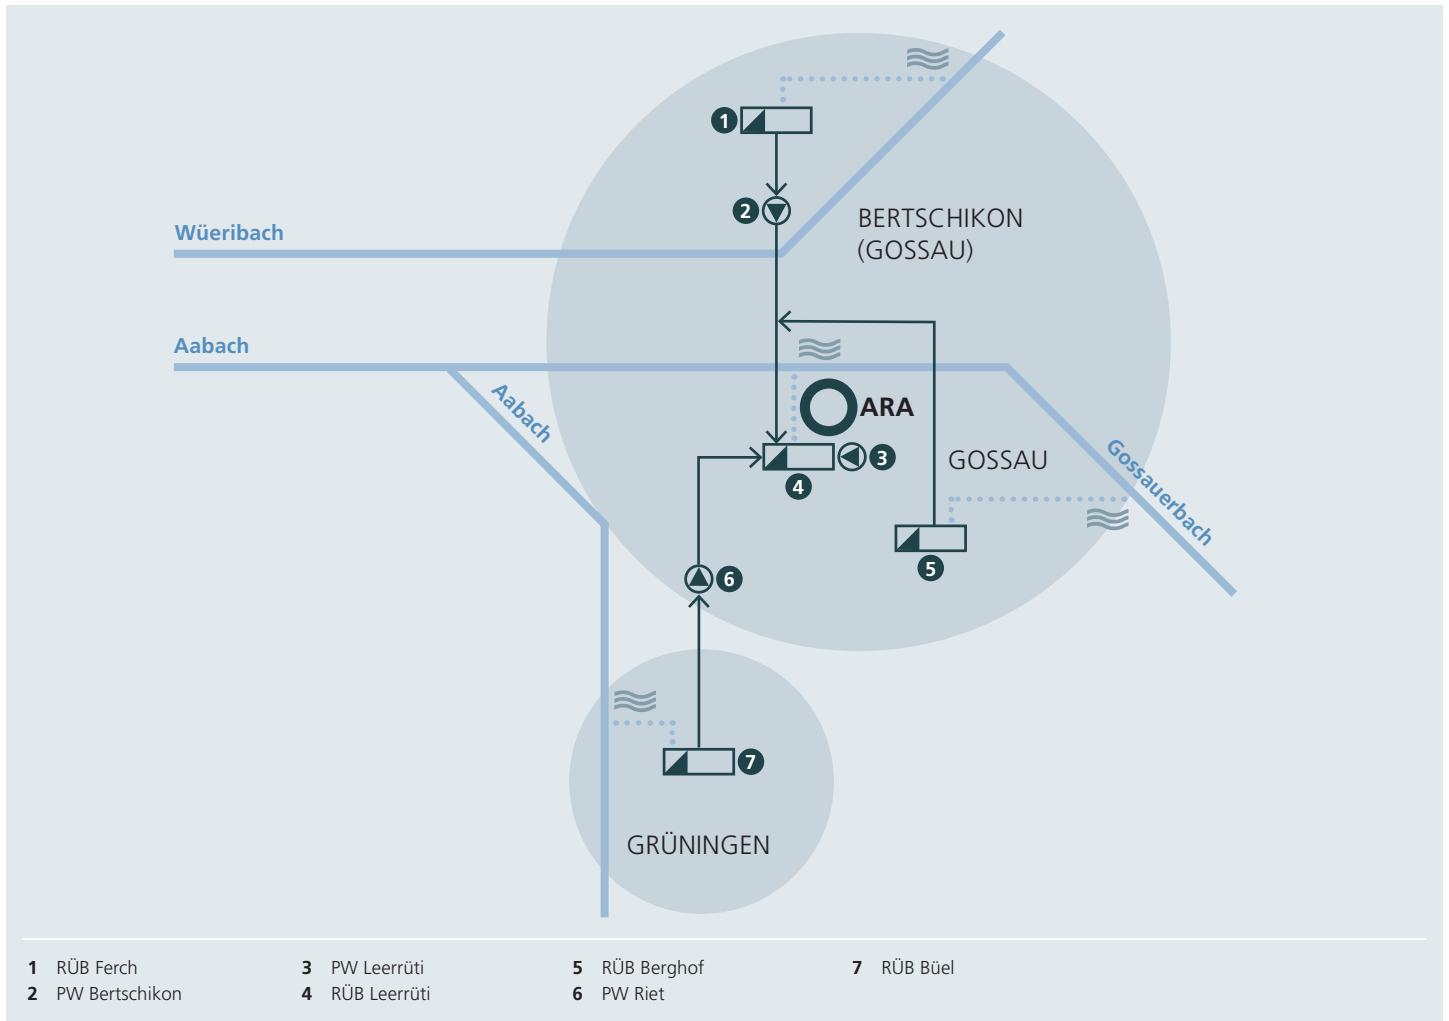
1

2

BERTSCHIKON (GOSSAU)

Wüeribach

Aabach

Aabach

ARA

3

4

GOSSAU

Gossauerbach

5

6

7

GRÜNINGEN

| | | | |
|---|---|---|---|
| **1** RÜB Ferch | **3** PW Leerrüti | **5** RÜB Berghof | **7** RÜB Büel |
| **2** PW Bertschikon | **4** RÜB Leerrüti | **6** PW Riet | |